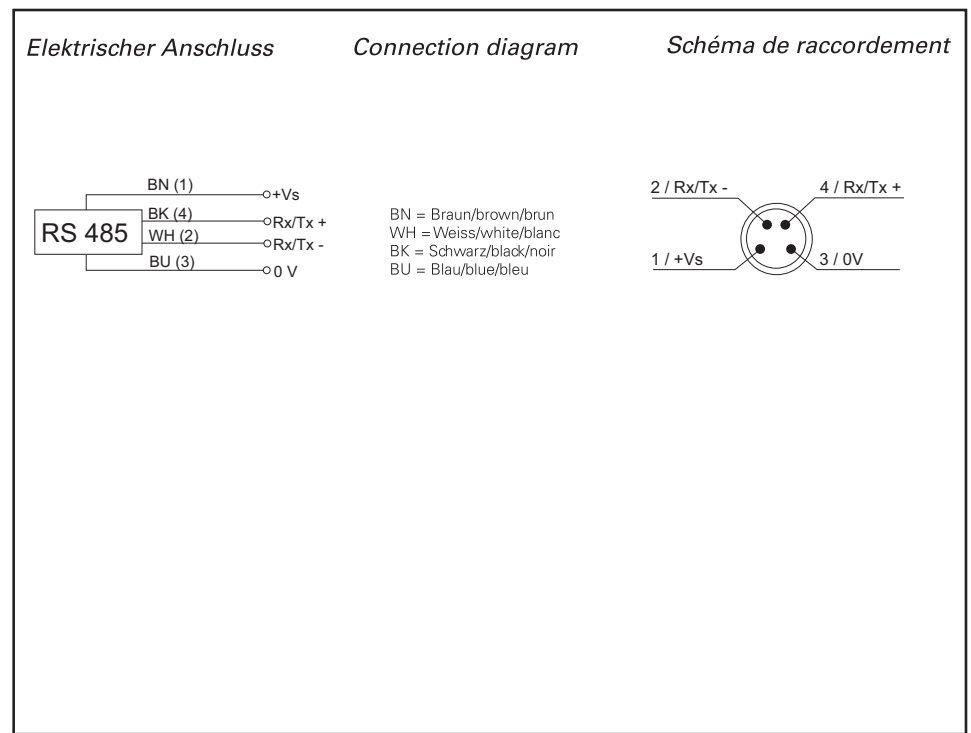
Elektrischer Anschluss Connection diagram Schéma de raccordement

RS 485
BN (1) +Vs
BK (4) Rx/Tx +
WH (2) Rx/Tx -
BU (3) 0 V

BN = Braun/brown/brun
WH = Weiss/white/blanc
BK = Schwarz/black/noir
BU = Blau/blue/bleu

2 / Rx/Tx -
4 / Rx/Tx +
1 / +Vs
3 / 0V